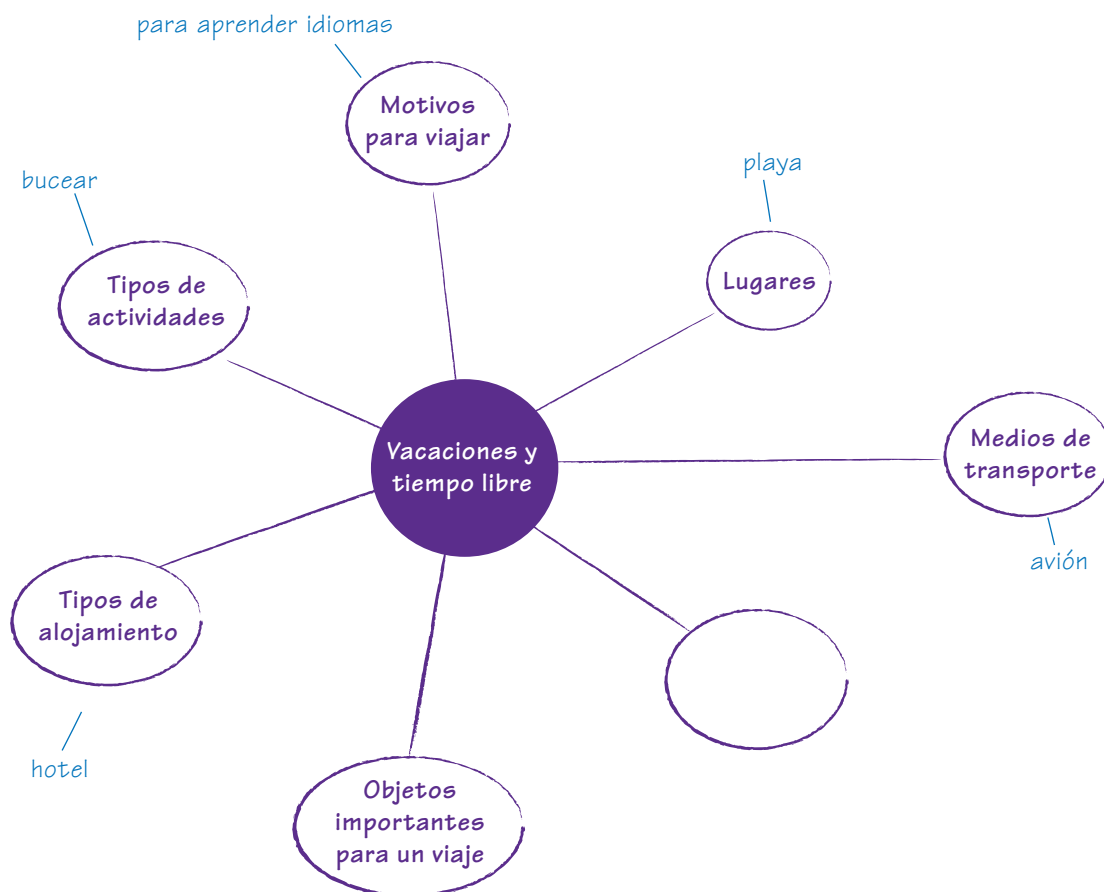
para aprender idiomas

Motivos para viajar

playa

Lugares

bucear

Tipos de actividades

Vacaciones y tiempo libre

Medios de transporte

avión

Tipos de alojamiento

hotel

Objetos importantes para un viaje